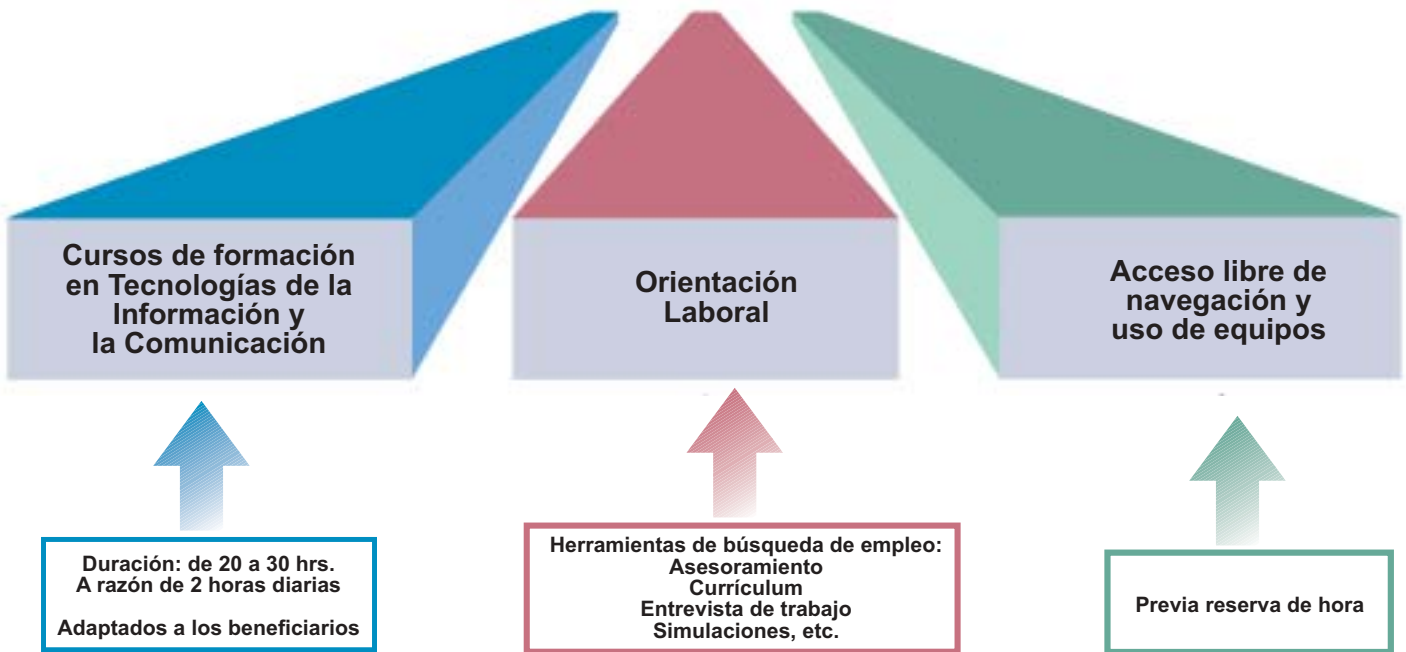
Cursos de formación en Tecnologías de la Información y la Comunicación

Orientación Laboral

Acceso libre de navegación y uso de equipos

Duración: de 20 a 30 hrs.
A razón de 2 horas diarias

Adaptados a los beneficiarios

Herramientas de búsqueda de empleo:
Asesoramiento
Currículum
Entrevista de trabajo
Simulaciones, etc.

Previa reserva de hora